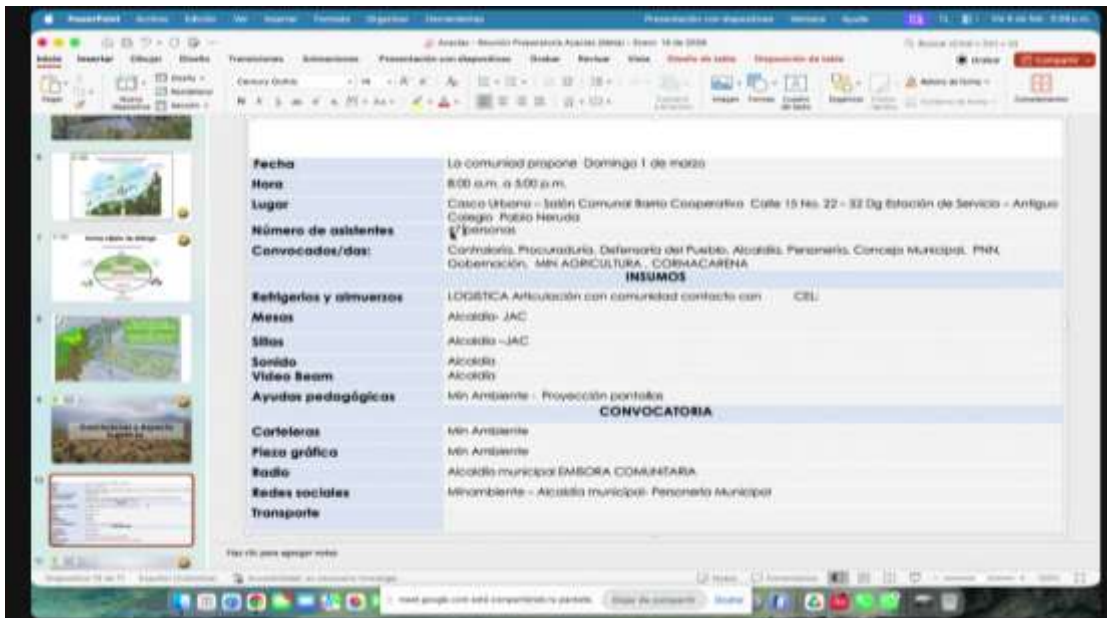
PowerPoint Archivo Edición Ver Insertar Formato Organizar Herramientas Presentación con diapositivas Ventana Ayuda

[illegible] - Reunión Preparatoria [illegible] - Guardado

Inicio Insertar Dibujar Diseño Transiciones Animaciones Presentación con diapositivas Grabar Revisar Vista Diseño de tabla Disposición de tabla

Compartir

| | |
|---|---|
| Fecha | La comunidad propone Domingo 1 de marzo |
| Hora | 8:00 a.m. a 5:00 p.m. |
| Lugar | Casco Urbano – Salón Comunal Barrio Cooperativo Calle 15 No. 22 – 32 Dg Estación de Servicio – Antiguo Colegio Pablo Neruda |
| Número de asistentes | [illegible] personas |
| Convocados/das: | Contraloría, Procuraduría, Defensoría del Pueblo, Alcaldía, Personería, Concejo Municipal, PNN, Gobernación, MIN AGRICULTURA , CORMACARENA |
| INSUMOS | |
| Refrigerios y almuerzos | LOGISTICA Articulación con comunidad contacto con CEL: |
| Mesas | Alcaldía- JAC |
| Sillas | Alcaldía –JAC |
| Sonido | Alcaldía |
| Video Beam | Alcaldía |
| Ayudas pedagógicas | Min Ambiente - Proyección pantallas |
| CONVOCATORIA | |
| Carteleras | Min Ambiente |
| Pieza gráfica | Min Ambiente |
| Radio | Alcaldía municipal EMISORA COMUNITARIA |
| Redes sociales | MinAmbiente – Alcaldía municipal- Personería Municipal |
| Transporte | |

Haz clic para agregar notas

meet.google.com está compartiendo tu pantalla. Dejar de compartir Ocultar